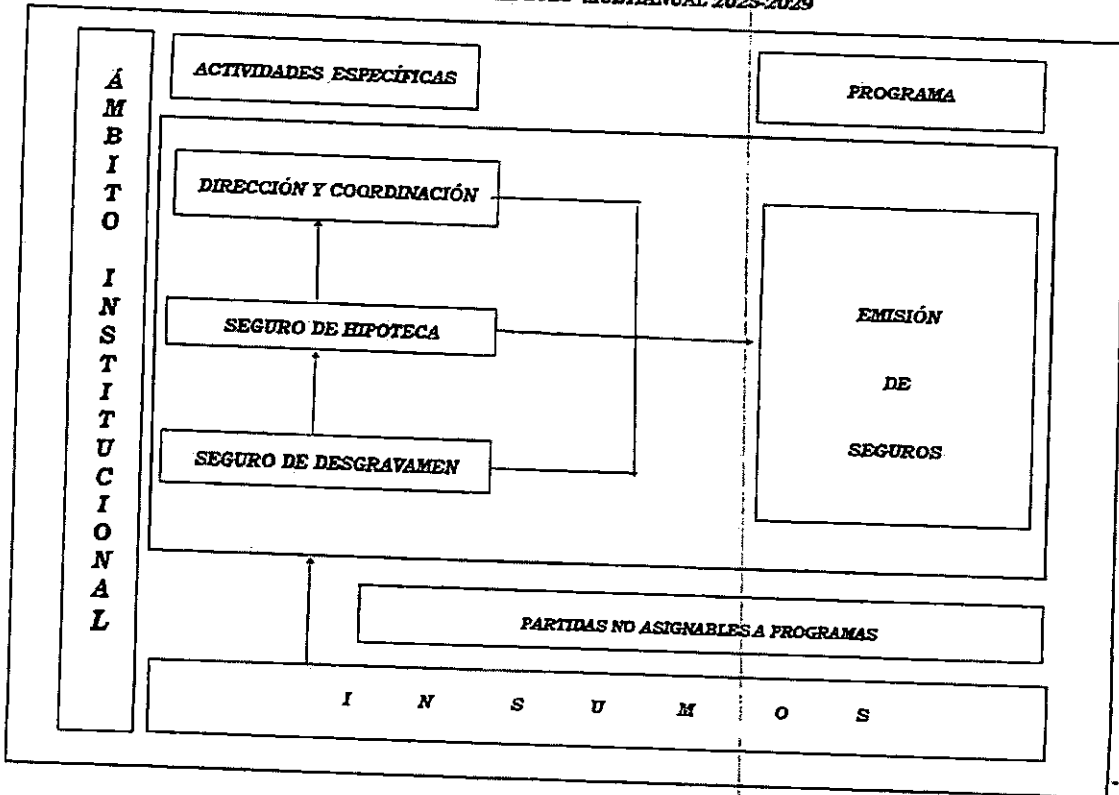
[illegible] MULTIANUAL 2025-2029

Á
M
B
I
T
O

I
N
S
T
I
T
U
C
I
O
N
A
L

ACTIVIDADES ESPECÍFICAS

PROGRAMA

DIRECCIÓN Y COORDINACIÓN

SEGURO DE HIPOTECA

SEGURO DE DESGRAVAMEN

EMISIÓN

DE

SEGUROS

PARTIDAS NO ASIGNABLES A PROGRAMAS

I N S U M O S